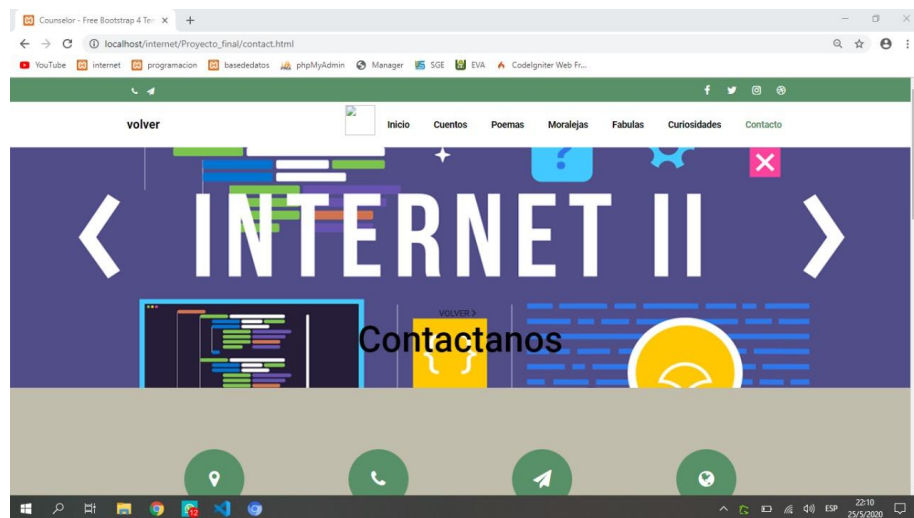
Counselor - Free Bootstrap 4 Te ×
+
localhost/internet/Proyecto_final/contact.html
YouTube  internet  programacion  basededatos  phpMyAdmin  Manager  SGE  EVA  CodeIgniter Web Fr...

volver
Inicio  Cuentos  Poemas  Moralejas  Fabulas  Curiosidades  Contacto

INTERNET II

VOLVER >
Contactanos

ESP  22:10  25/5/2020